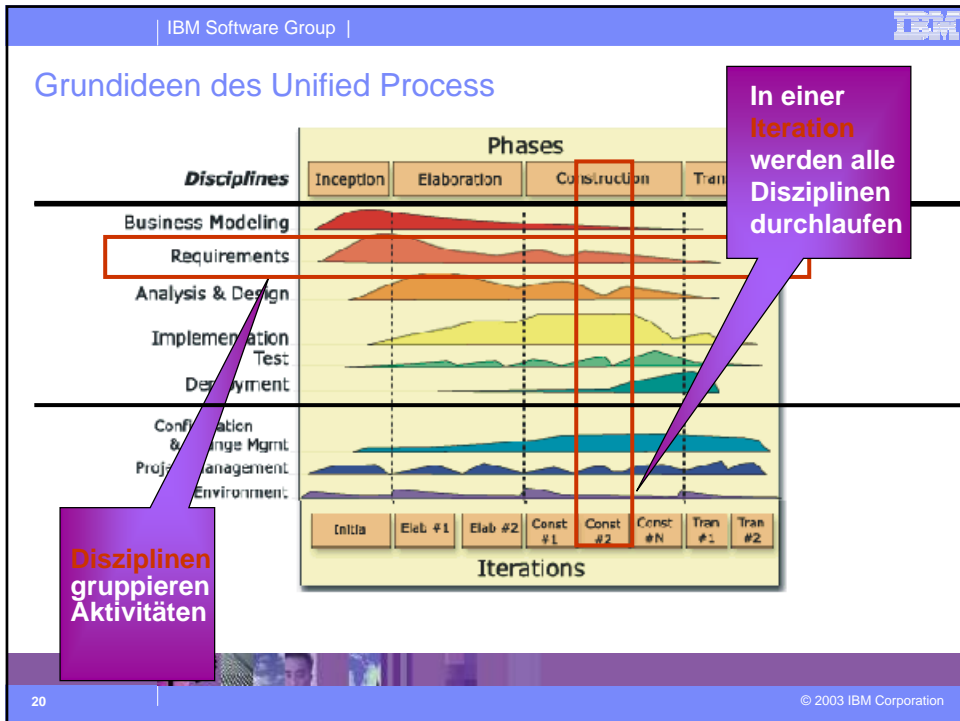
IBM Software Group |

IBM

Grundideen des Unified Process

In einer Iteration werden alle Disziplinen durchlaufen

Phases

Disciplines

Inception | Elaboration | Construction | Tran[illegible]

Business Modeling
Requirements
Analysis & Design
Implemen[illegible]ation
Test
De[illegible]yment

Confi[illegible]ation
& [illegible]nge Mgmt
Proj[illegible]anagement
Environment

| Initia | Elab #1 | Elab #2 | Const #1 | Const #2 | Const #N | Tran #1 | Tran #2 |
|---|---|---|---|---|---|---|---|

Iterations

Disziplinen gruppieren Aktivitäten

20

© 2003 IBM Corporation